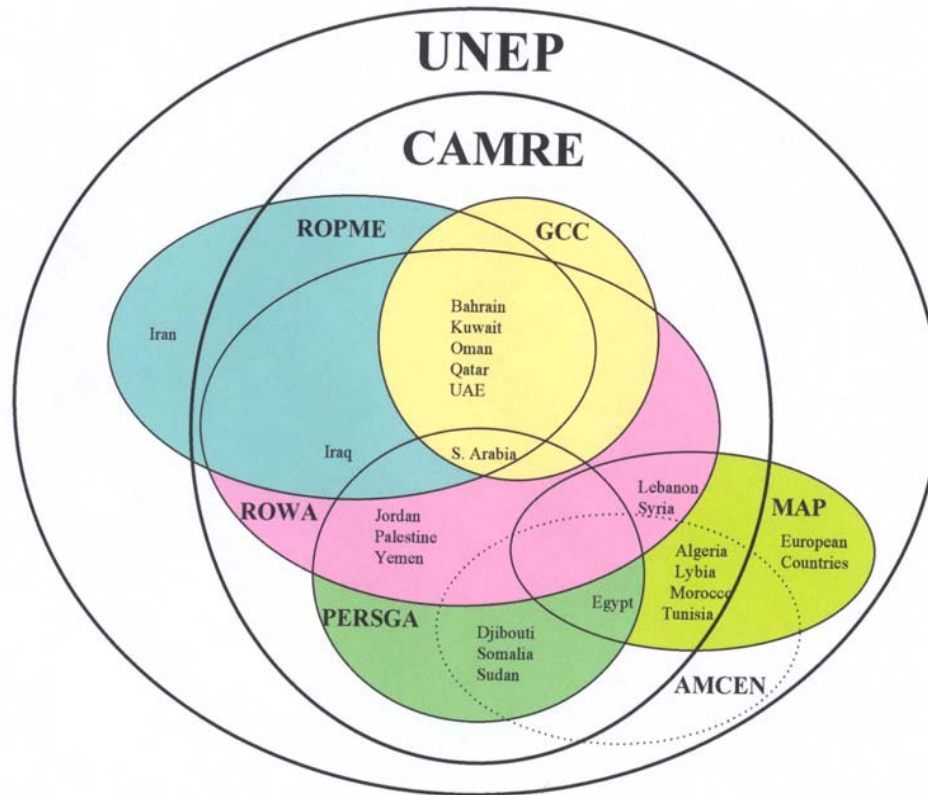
UNEP

CAMRE

ROPME

GCC

Iran

Bahrain
Kuwait
Oman
Qatar
UAE

Iraq

S. Arabia

Lebanon
Syria

ROWA

Jordan
Palestine
Yemen

MAP

European
Countries

Algeria
Lybia
Morocco
Tunisia

PERSGA

Egypt

Djibouti
Somalia
Sudan

AMCEN